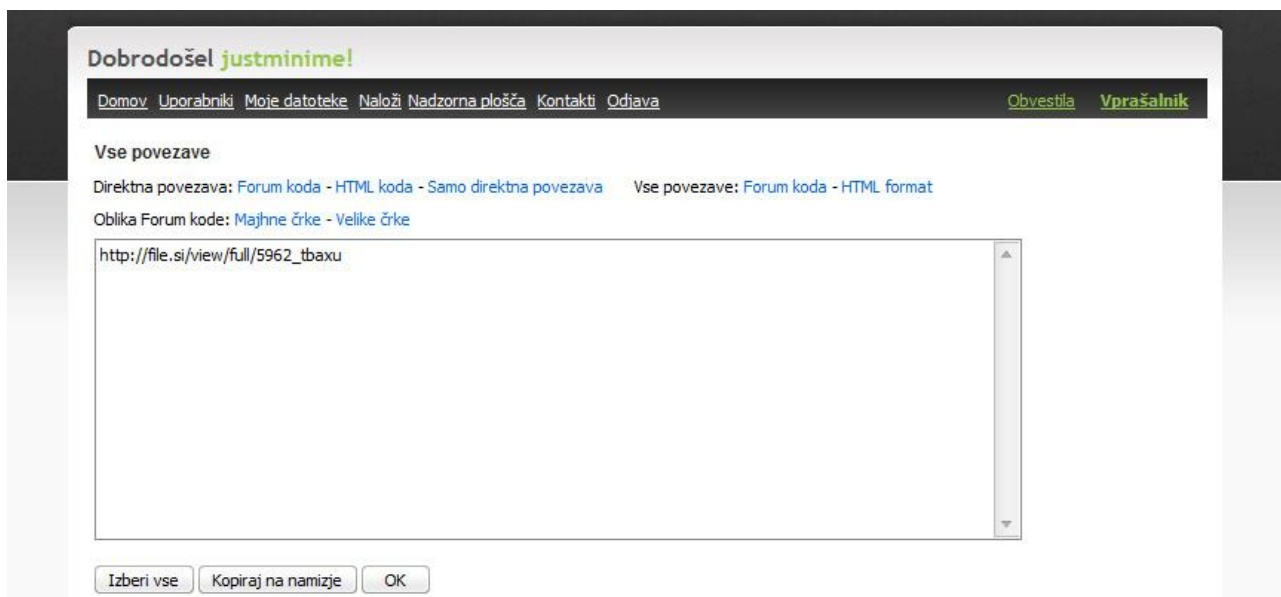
Dobrodošel justminime!

Domov Uporabniki Moje datoteke Naloži Nadzorna plošča Kontakti Odjava

Obvestila Vprašalnik

Vse povezave

Direktna povezava: Forum koda - HTML koda - Samo direktna povezava

Vse povezave: Forum koda - HTML format

Oblika Forum kode: Majhne črke - Velike črke

http://file.si/view/full/5962_tbaxu

Izberi vse Kopiraj na namizje OK